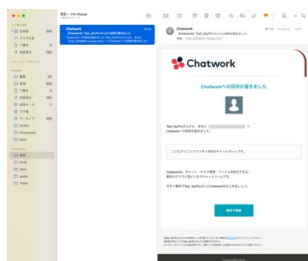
Chatwork
[Chatwork] Test_VanFerへの招待が届きました
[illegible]

Chatwork
[Chatwork] Test_VanFerへの招待が届きました

Chatwork

Chatworkへの招待が届きました

Test_VanFerさんから、あなた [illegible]
Chatworkへの招待が届きました。

こちらでメッセージのやりとりができます。

Chatworkは、チャット・タスク管理・ファイル共有ができる、
ビジネスチャットです。

今すぐ参加してTest_VanFerさんとChatworkを始めましょう。

参加する

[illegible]